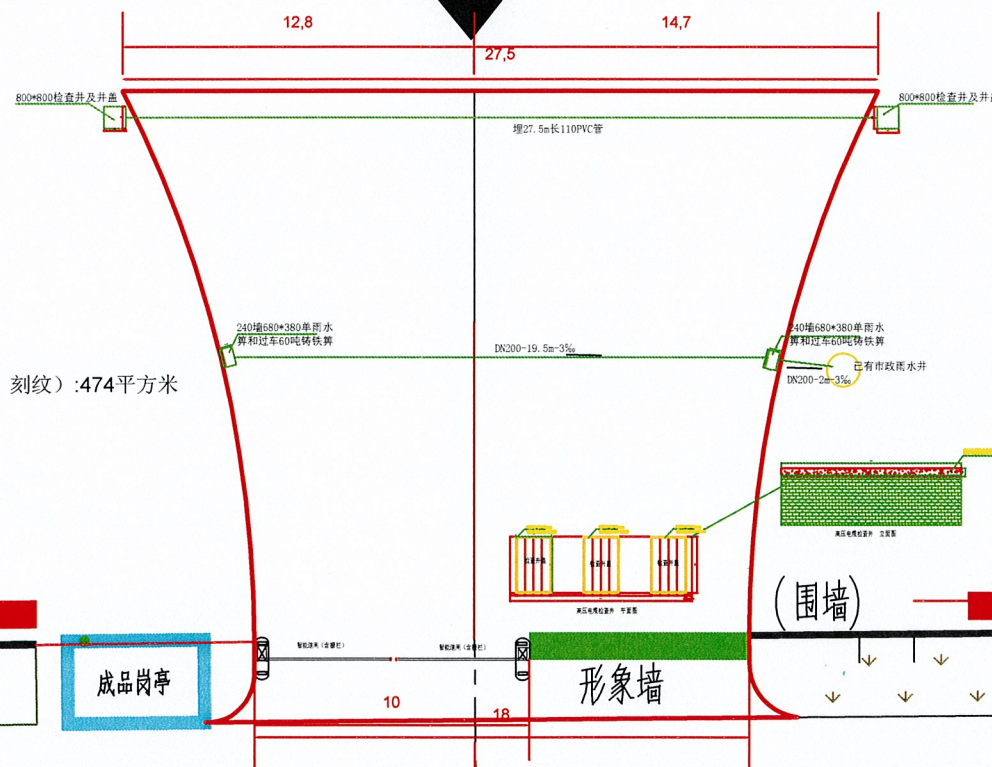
12,8

14,7

27,5

800*800检查井及井盖

800*800检查井及井盖

埋27.5m长110PVC管

240墙680*380单雨水箅和过车60吨铸铁箅

240墙680*380单雨水箅和过车60吨铸铁箅

DN200-19.5m-3‰

已有市政雨水井

DN200-2m-3‰

刻纹）:474平方米

检查井盖

检查井盖

检查井盖

高压电缆检查井 平面图

高压电缆检查井 立面图

(围墙)

智能道闸（含栅栏）

智能道闸（含栅栏）

成品岗亭

形象墙

10

18